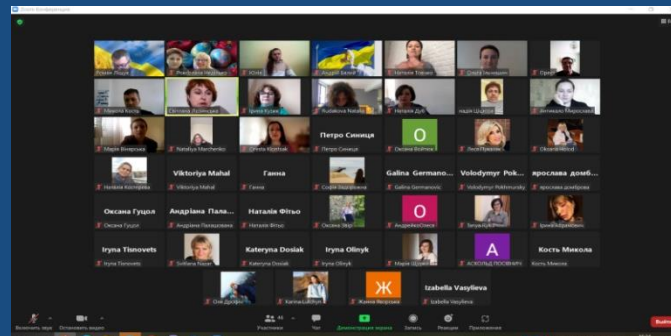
Zoom Конференция

Роман Лещук
Анастасія Чайківна
Юлія
Андрій Бабей
Наталія Тарасю
Олеся Гальмаан
Олег

Микола Котар
Світлана Дзізинська
Ірина Кузик
Ruslanova Natalia
Наталія Дуб
Надія Цицюра
Антоніна Миросланiв

Марія Вовкушак
Nataliya Marchenko
Olena Hryshak
Петро Синиця
Петро Синиця
O
Оксана Вольна
Леся Пралпа
Oksana Voloxr

Наталія Костирко
Viktoriya Mahal
Viktoriya Mahal
Ганна
Ганна
Софія Безгривна
Galina Germano...
Galina Germanovich
Volodymyr Pok...
Volodymyr Pokhmursky
ярослава домб...
ярослава домброва
Ірина Абрамович

Оксана Гуцол
Оксана Гуцол
Андріана Пала...
Андріана Палащишин
Наталія Фітьо
Наталія Фітьо
Оксана Звір
O
Андрійко Олеся
Зінушка Юрівна
Ірина Абрамович

Iryna Tisnovets
Iryna Tisnovets
Svitlana Novak
Kateryna Dosiak
Kateryna Dosiak
Iryna Olinyk
Iryna Olinyk
Марія Щовко
A
АСЮОЛЬД ПОСОВИРУ
Кость Микола
Кость Микола

Оля Дзюбко
Karina Lukhtyn
Ж
Жанна Яворська
Izabella Vasylieva
Izabella Vasylieva

Включить звук
Остановить видео
Участники
Чат
Демонстрация экрана
Запись
Реакции
Приложения
Выйти